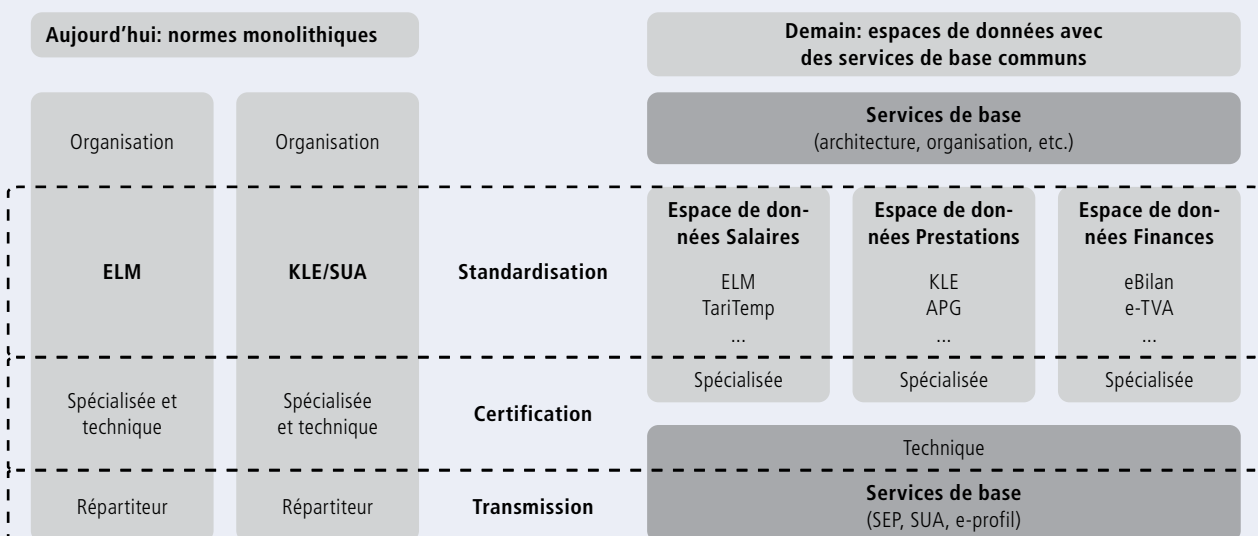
Aujourd'hui: normes monolithiques

Organisation

ELM

Spécialisée et technique

Répartiteur

Organisation

KLE/SUA

Spécialisée et technique

Répartiteur

Standardisation

Certification

Transmission

Demain: espaces de données avec des services de base communs

Services de base
(architecture, organisation, etc.)

Espace de données Salaires
ELM
TariTemp
...

Spécialisée

Espace de données Prestations
KLE
APG
...

Spécialisée

Espace de données Finances
eBilan
e-TVA
...

Spécialisée

Technique

Services de base
(SEP, SUA, e-profil)